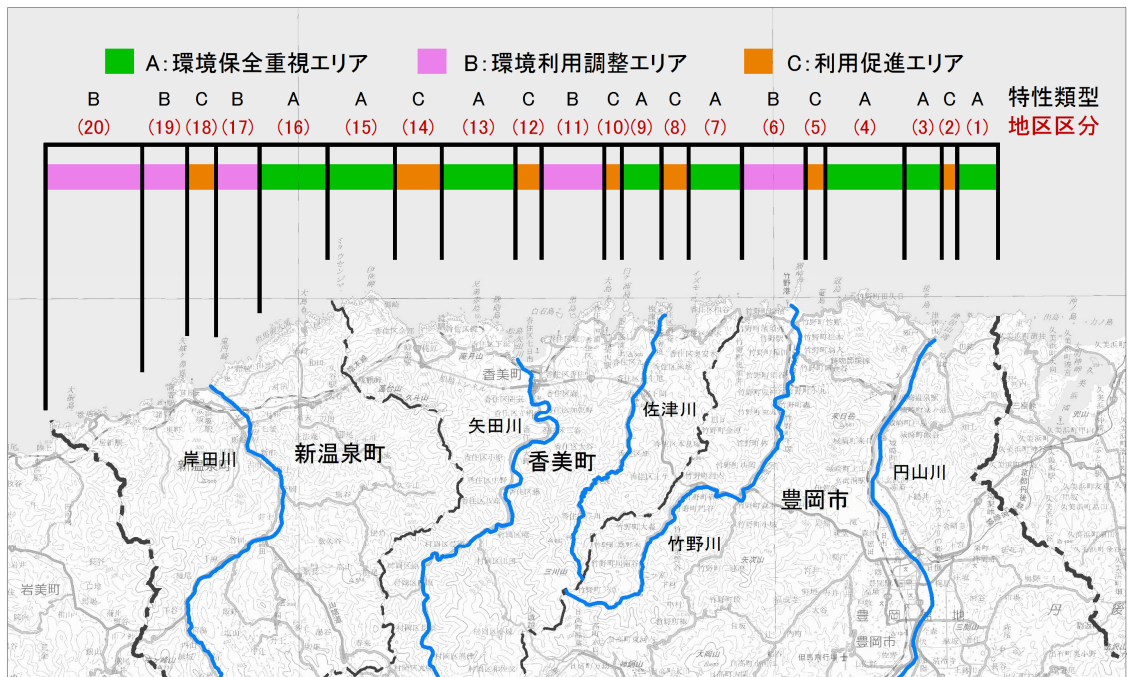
A:環境保全重視エリア　B:環境利用調整エリア　C:利用促進エリア

| B | B | C | B | A | A | C | A | C | B | C | A | C | A | B | C | A | A | C | A | 特性類型 |
|---|---|---|---|---|---|---|---|---|---|---|---|---|---|---|---|---|---|---|---|---|
| (20) | (19) | (18) | (17) | (16) | (15) | (14) | (13) | (12) | (11) | (10) | (9) | (8) | (7) | (6) | (5) | (4) | (3) | (2) | (1) | 地区区分 |

岸田川
新温泉町
矢田川
香美町
香美町
佐津川
竹野川
豊岡市
円山川
岩美町
豊岡
豊岡市